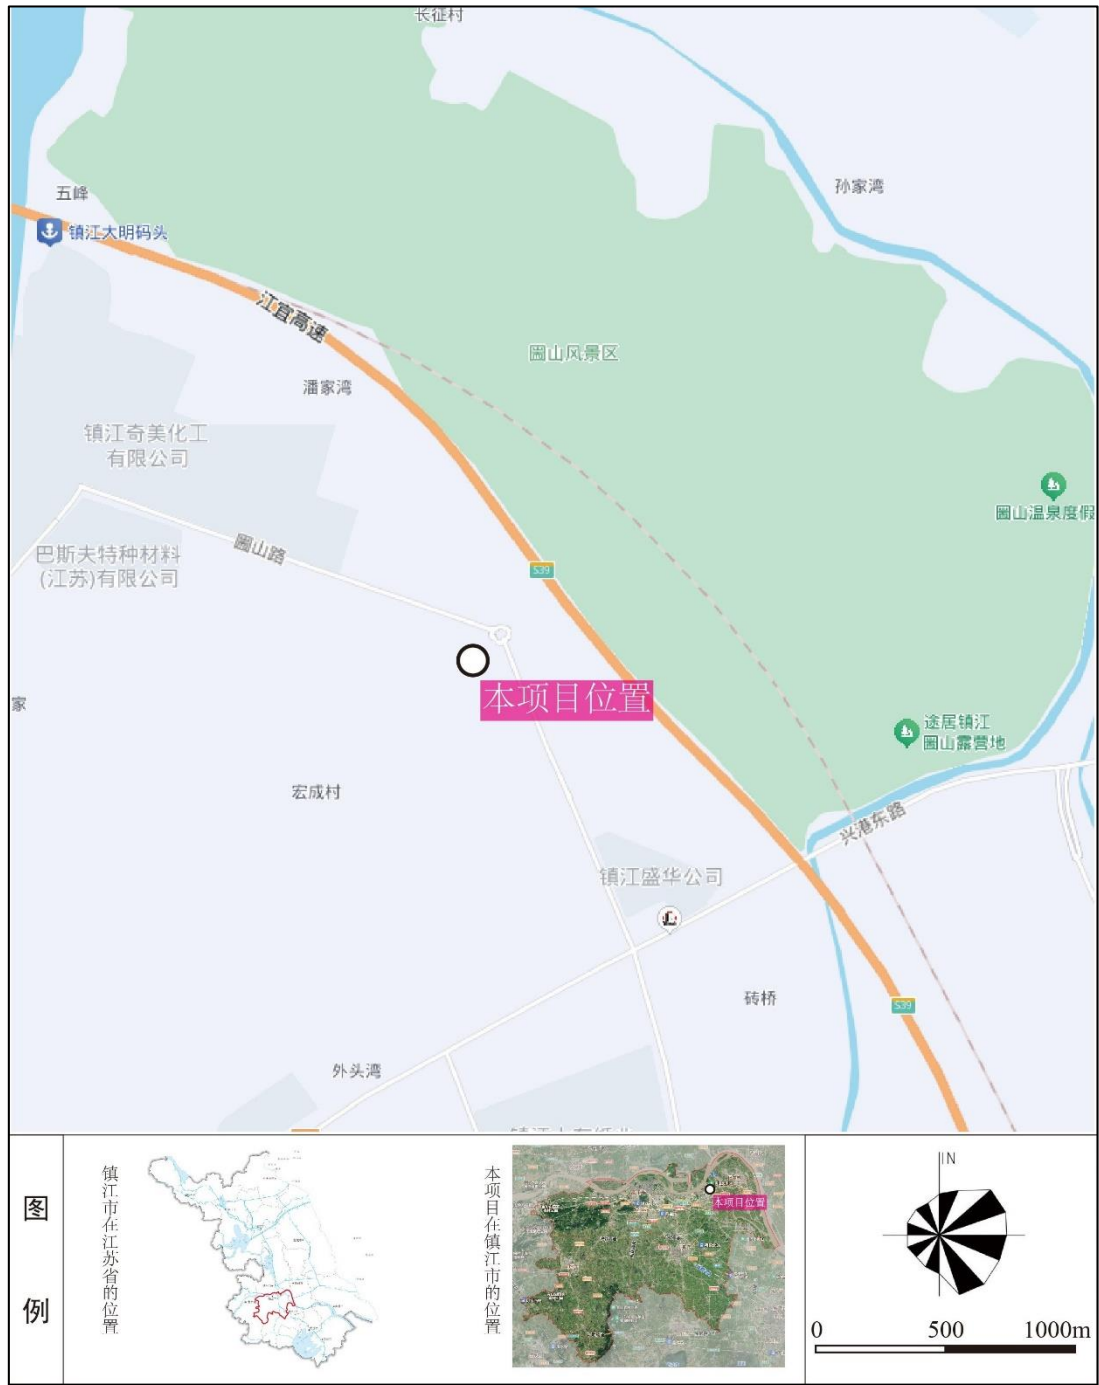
长征村

五峰

镇江大明码头

孙家湾

江宜高速

圌山风景区

潘家湾

镇江奇美化工有限公司

圌山温泉度假

巴斯夫特种材料(江苏)有限公司

圌山路

S39

家

本项目位置

途居镇江圌山露营地

宏成村

兴港东路

镇江盛华公司

砖桥

S39

外头湾

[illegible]

图例

镇江市在江苏省的位置

本项目在镇江市的位置

本项目位置

N

0 500 1000m